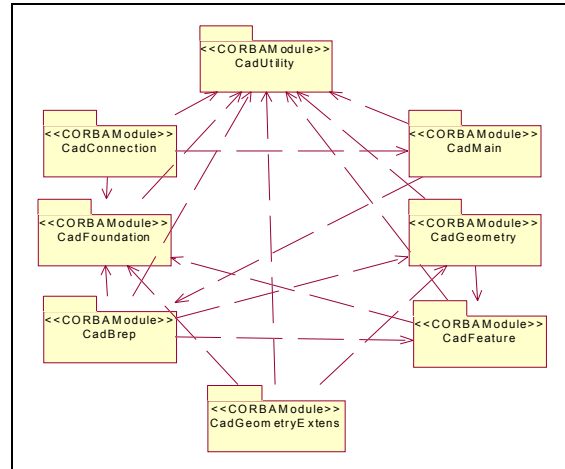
<<CORBAModule>>
CadUtility

<<CORBAModule>>
CadConnection

<<CORBAModule>>
CadMain

<<CORBAModule>>
CadFoundation

<<CORBAModule>>
CadGeometry

<<CORBAModule>>
CadBrep

<<CORBAModule>>
CadFeature

<<CORBAModule>>
CadGeometryExtens